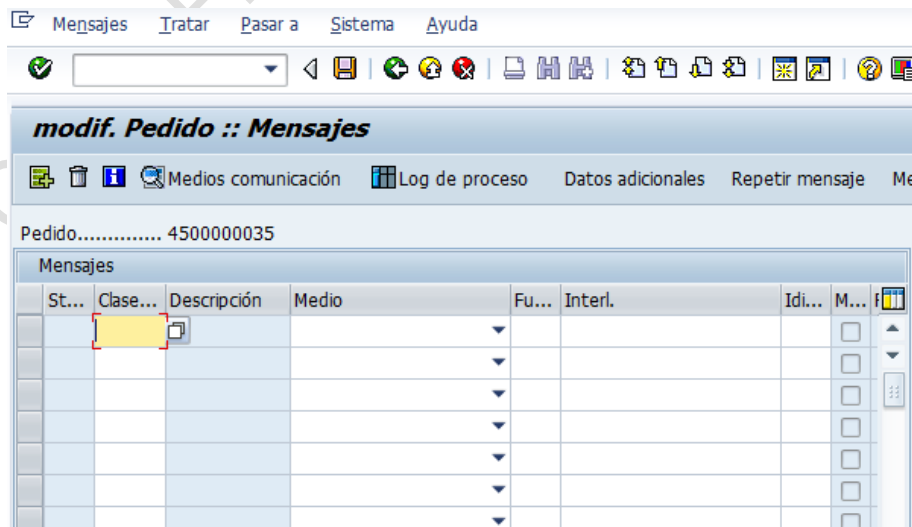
Mensajes Tratar Pasar a Sistema Ayuda

modif. Pedido :: Mensajes

Medios comunicación Log de proceso Datos adicionales Repetir mensaje Me

Pedido.............. 4500000035

Mensajes

| St... | Clase... | Descripción | Medio | Fu... | Interl. | Idi... | M... | F |
|---|---|---|---|---|---|---|---|---|
| | | | | | | | | |
| | | | | | | | | |
| | | | | | | | | |
| | | | | | | | | |
| | | | | | | | | |
| | | | | | | | | |
| | | | | | | | | |